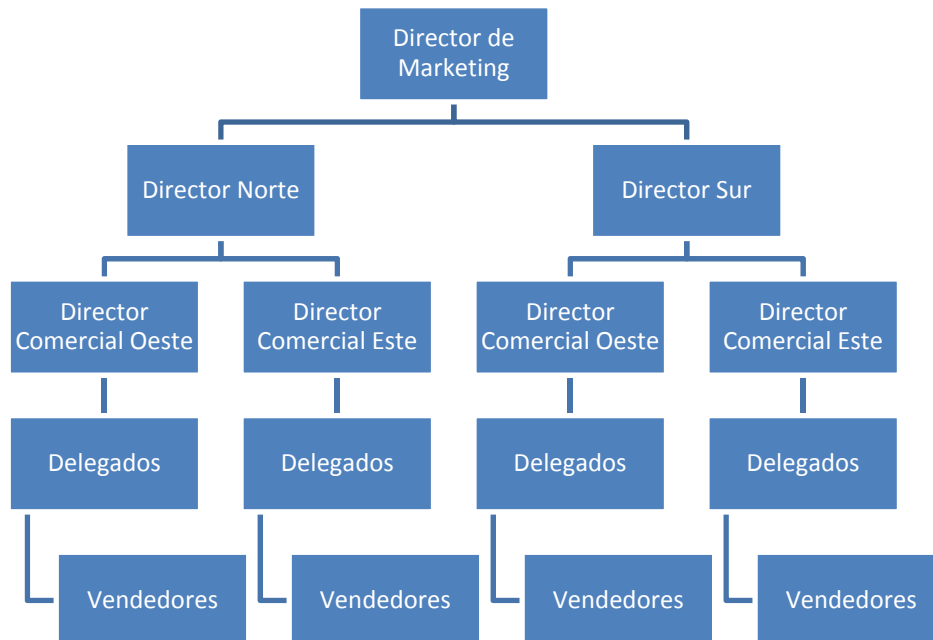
Director de Marketing

Director Norte

Director Sur

Director Comercial Oeste

Director Comercial Este

Director Comercial Oeste

Director Comercial Este

Delegados

Delegados

Delegados

Delegados

Vendedores

Vendedores

Vendedores

Vendedores